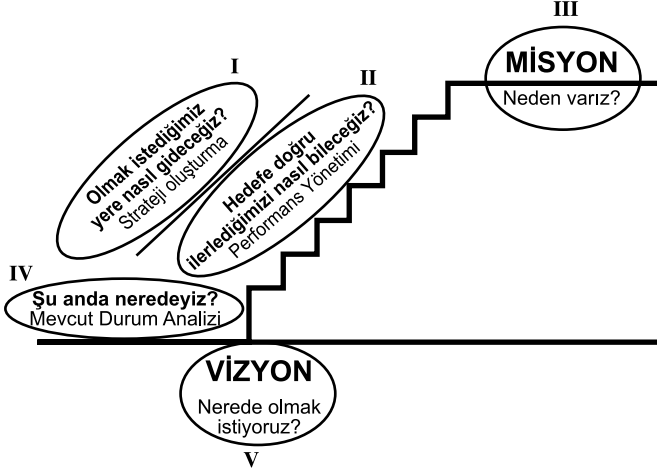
III

MİSYON
Neden varız?

I

Olmak istediğimiz yere nasıl gideceğiz?
Strateji oluşturma

II

Hedefe doğru ilerlediğimizi nasıl bileceğiz?
Performans Yönetimi

IV

Şu anda neredeyiz?
Mevcut Durum Analizi

VİZYON
Nerede olmak istiyoruz?

V